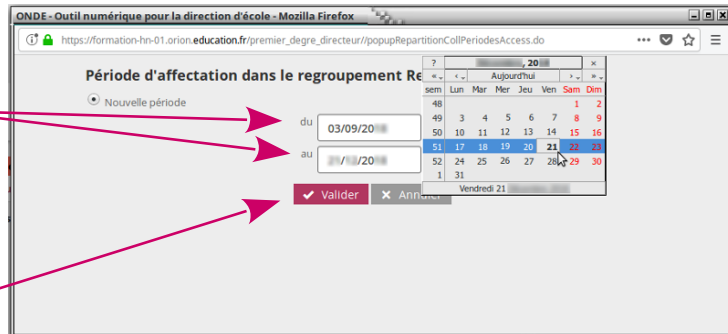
ONDE - Outil numérique pour la direction d'école - Mozilla Firefox

https://formation-hn-01.orion.education.fr/premier_degre_directeur//popupRepartitionCollPeriodesAccess.do

Période d'affectation dans le regroupement Re

Nouvelle période

du 03/09/20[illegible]

au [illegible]/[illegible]/20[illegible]

Valider Annuler

| ? | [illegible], 20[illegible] | | | | | | × |
|---|---|---|---|---|---|---|---|
| « | ‹ | Aujourd'hui | | | › | » | |
| sem | Lun | Mar | Mer | Jeu | Ven | Sam | Dim |
| 48 | | | | | | 1 | 2 |
| 49 | 3 | 4 | 5 | 6 | 7 | 8 | 9 |
| 50 | 10 | 11 | 12 | 13 | 14 | 15 | 16 |
| 51 | 17 | 18 | 19 | 20 | 21 | 22 | 23 |
| 52 | 24 | 25 | 26 | 27 | 28 | 29 | 30 |
| 1 | 31 | | | | | | |

Vendredi 21 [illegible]